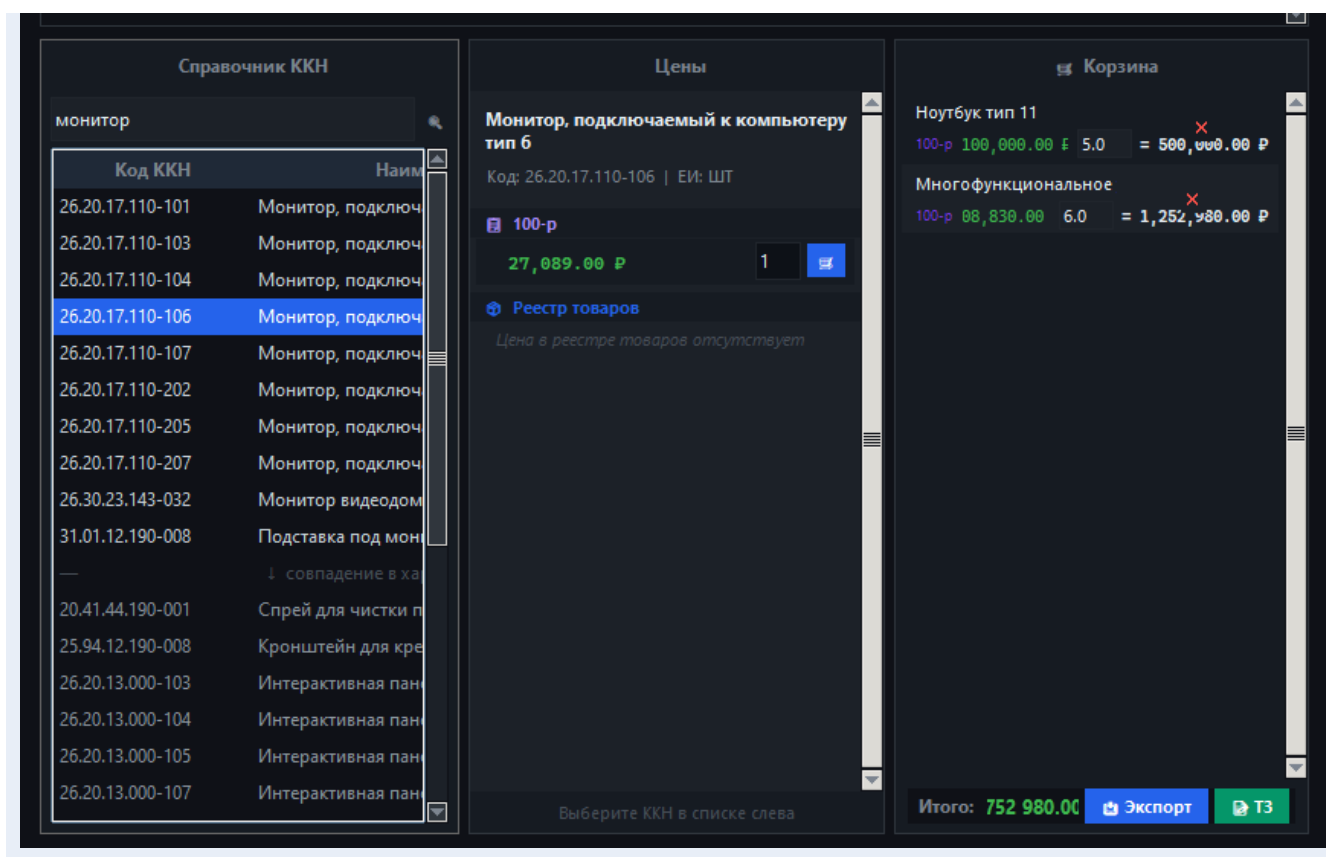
Справочник ККН

монитор

| Код ККН | Наим |
|---|---|
| 26.20.17.110-101 | Монитор, подключ |
| 26.20.17.110-103 | Монитор, подключ |
| 26.20.17.110-104 | Монитор, подключ |
| 26.20.17.110-106 | Монитор, подключ |
| 26.20.17.110-107 | Монитор, подключ |
| 26.20.17.110-202 | Монитор, подключ |
| 26.20.17.110-205 | Монитор, подключ |
| 26.20.17.110-207 | Монитор, подключ |
| 26.30.23.143-032 | Монитор видеодом |
| 31.01.12.190-008 | Подставка под мон |
| — | ↓ совпадение в хар |
| 20.41.44.190-001 | Спрей для чистки п |
| 25.94.12.190-008 | Кронштейн для кре |
| 26.20.13.000-103 | Интерактивная пан |
| 26.20.13.000-104 | Интерактивная пан |
| 26.20.13.000-105 | Интерактивная пан |
| 26.20.13.000-107 | Интерактивная пан |

Цены

Монитор, подключаемый к компьютеру тип 6

Код: 26.20.17.110-106 | ЕИ: ШТ

100-р

27,089.00 ₽

1

Реестр товаров

Цена в реестре товаров отсутствует

Выберите ККН в списке слева

Корзина

Ноутбук тип 11

100-р 100,000.00 ₽ 5.0 = 500,000.00 ₽

Многофункциональное

100-р 08,830.00 6.0 = 1,252,980.00 ₽

Итого: 752 980.00

Экспорт

ТЗ